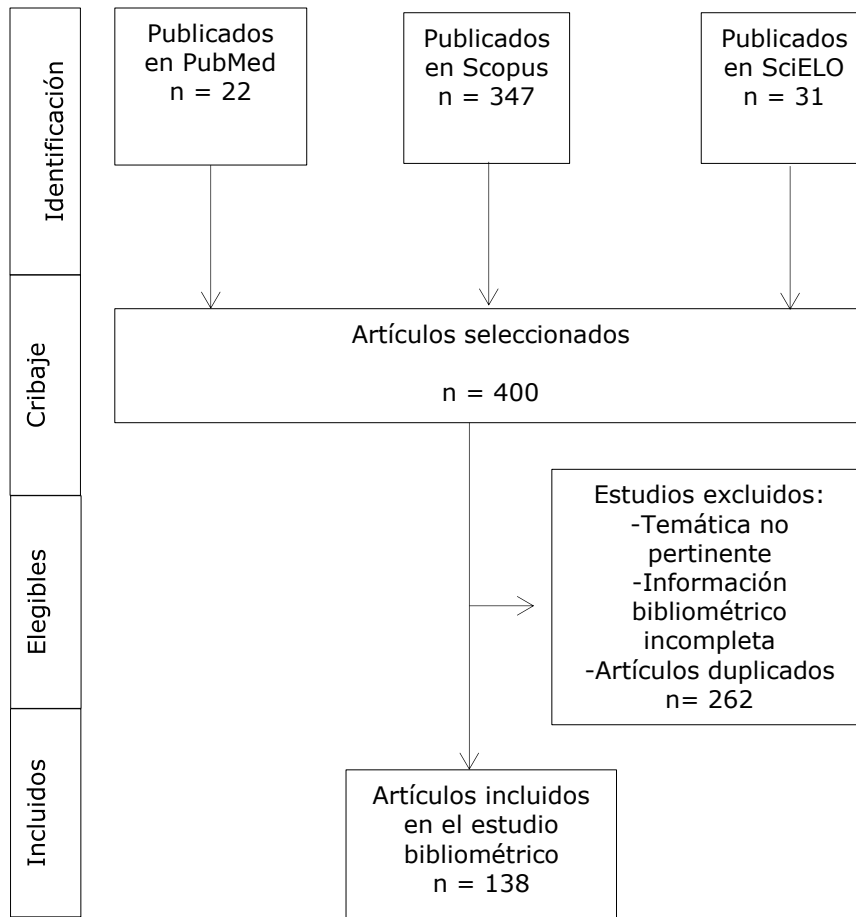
Identificación

Publicados en PubMed
n = 22

Publicados en Scopus
n = 347

Publicados en SciELO
n = 31

Cribaje

Artículos seleccionados

n = 400

Elegibles

Estudios excluidos:
-Temática no pertinente
-Información bibliométrico incompleta
-Artículos duplicados
n= 262

Incluidos

Artículos incluidos en el estudio bibliométrico
n = 138